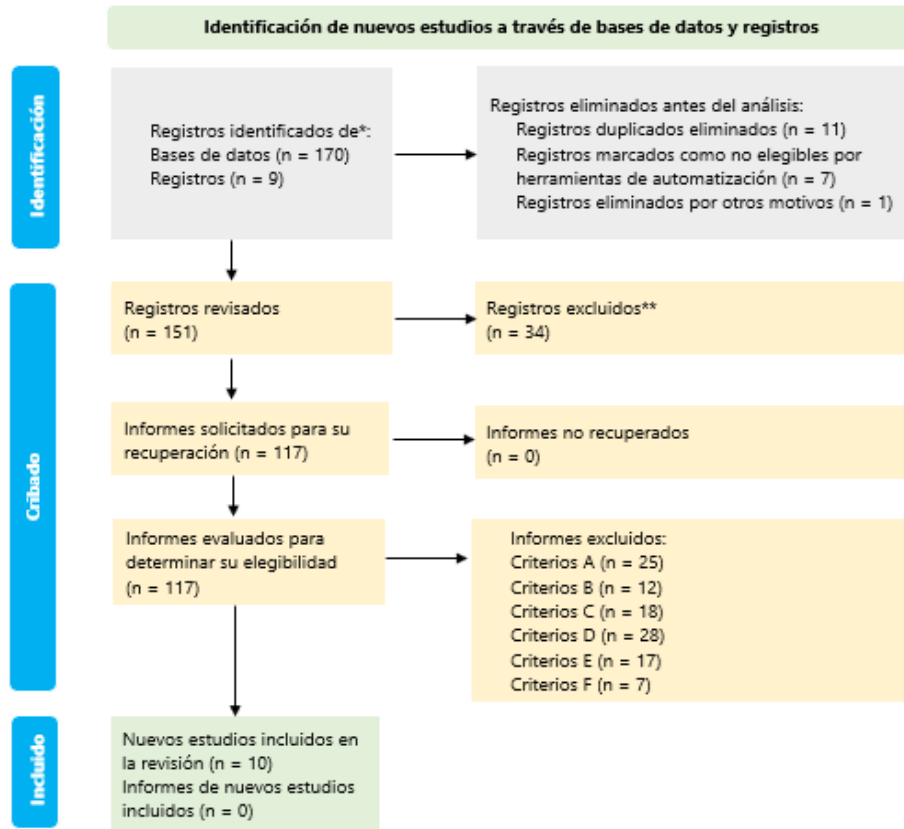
Identificación de nuevos estudios a través de bases de datos y registros

Identificación

Registros identificados de*:
Bases de datos (n = 170)
Registros (n = 9)

Registros eliminados antes del análisis:
Registros duplicados eliminados (n = 11)
Registros marcados como no elegibles por herramientas de automatización (n = 7)
Registros eliminados por otros motivos (n = 1)

Cribado

Registros revisados
(n = 151)

Registros excluidos**
(n = 34)

Informes solicitados para su recuperación (n = 117)

Informes no recuperados
(n = 0)

Informes evaluados para determinar su elegibilidad
(n = 117)

Informes excluidos:
Criterios A (n = 25)
Criterios B (n = 12)
Criterios C (n = 18)
Criterios D (n = 28)
Criterios E (n = 17)
Criterios F (n = 7)

Incluido

Nuevos estudios incluidos en la revisión (n = 10)
Informes de nuevos estudios incluidos (n = 0)